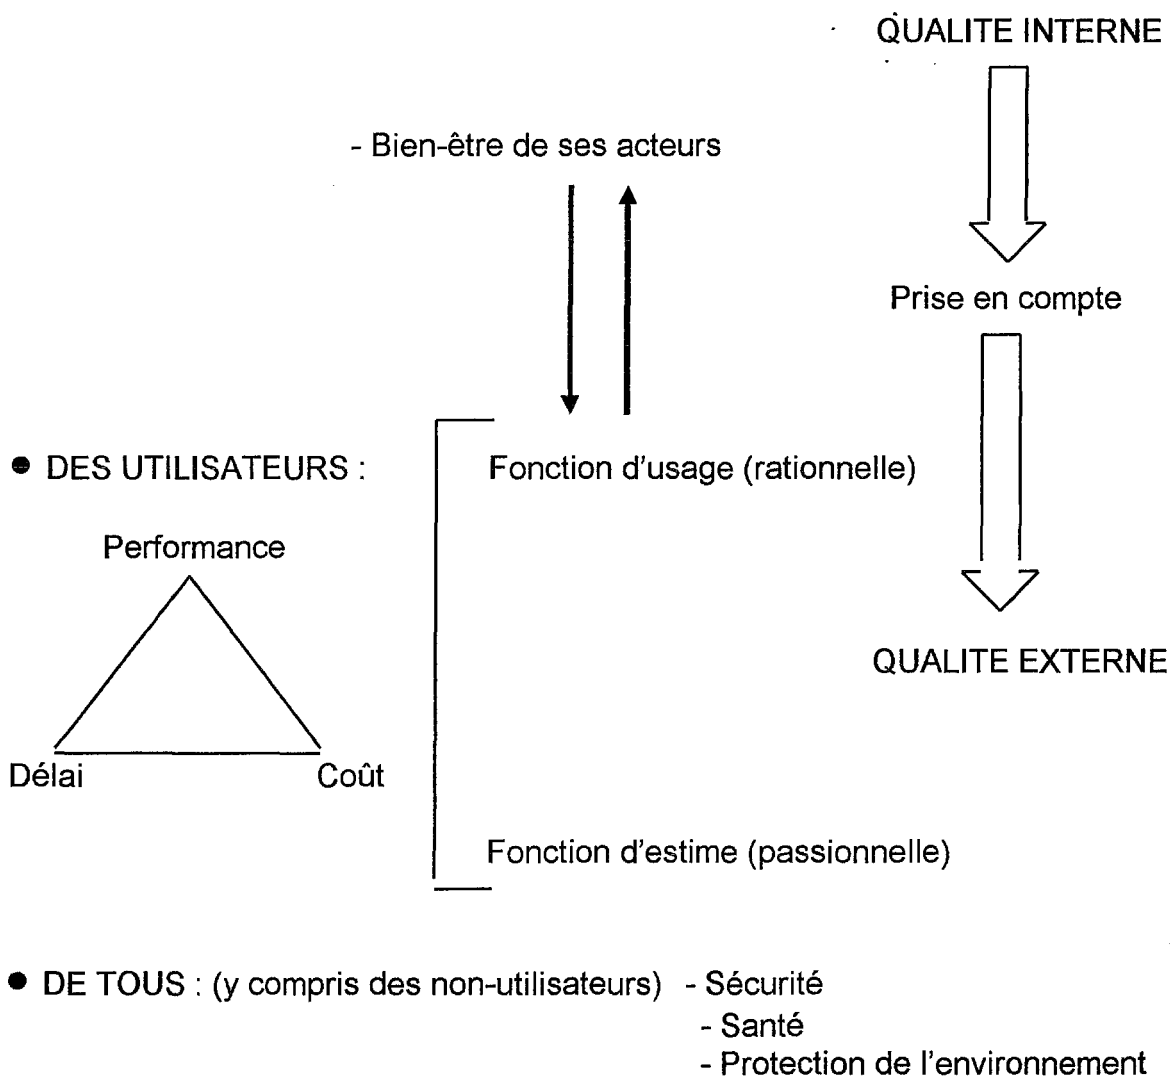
QUALITE INTERNE

- Bien-être de ses acteurs

Prise en compte

• DES UTILISATEURS :

Fonction d'usage (rationnelle)

Performance

Délai

Coût

QUALITE EXTERNE

Fonction d'estime (passionnelle)

• DE TOUS : (y compris des non-utilisateurs) - Sécurité
- Santé
- Protection de l'environnement